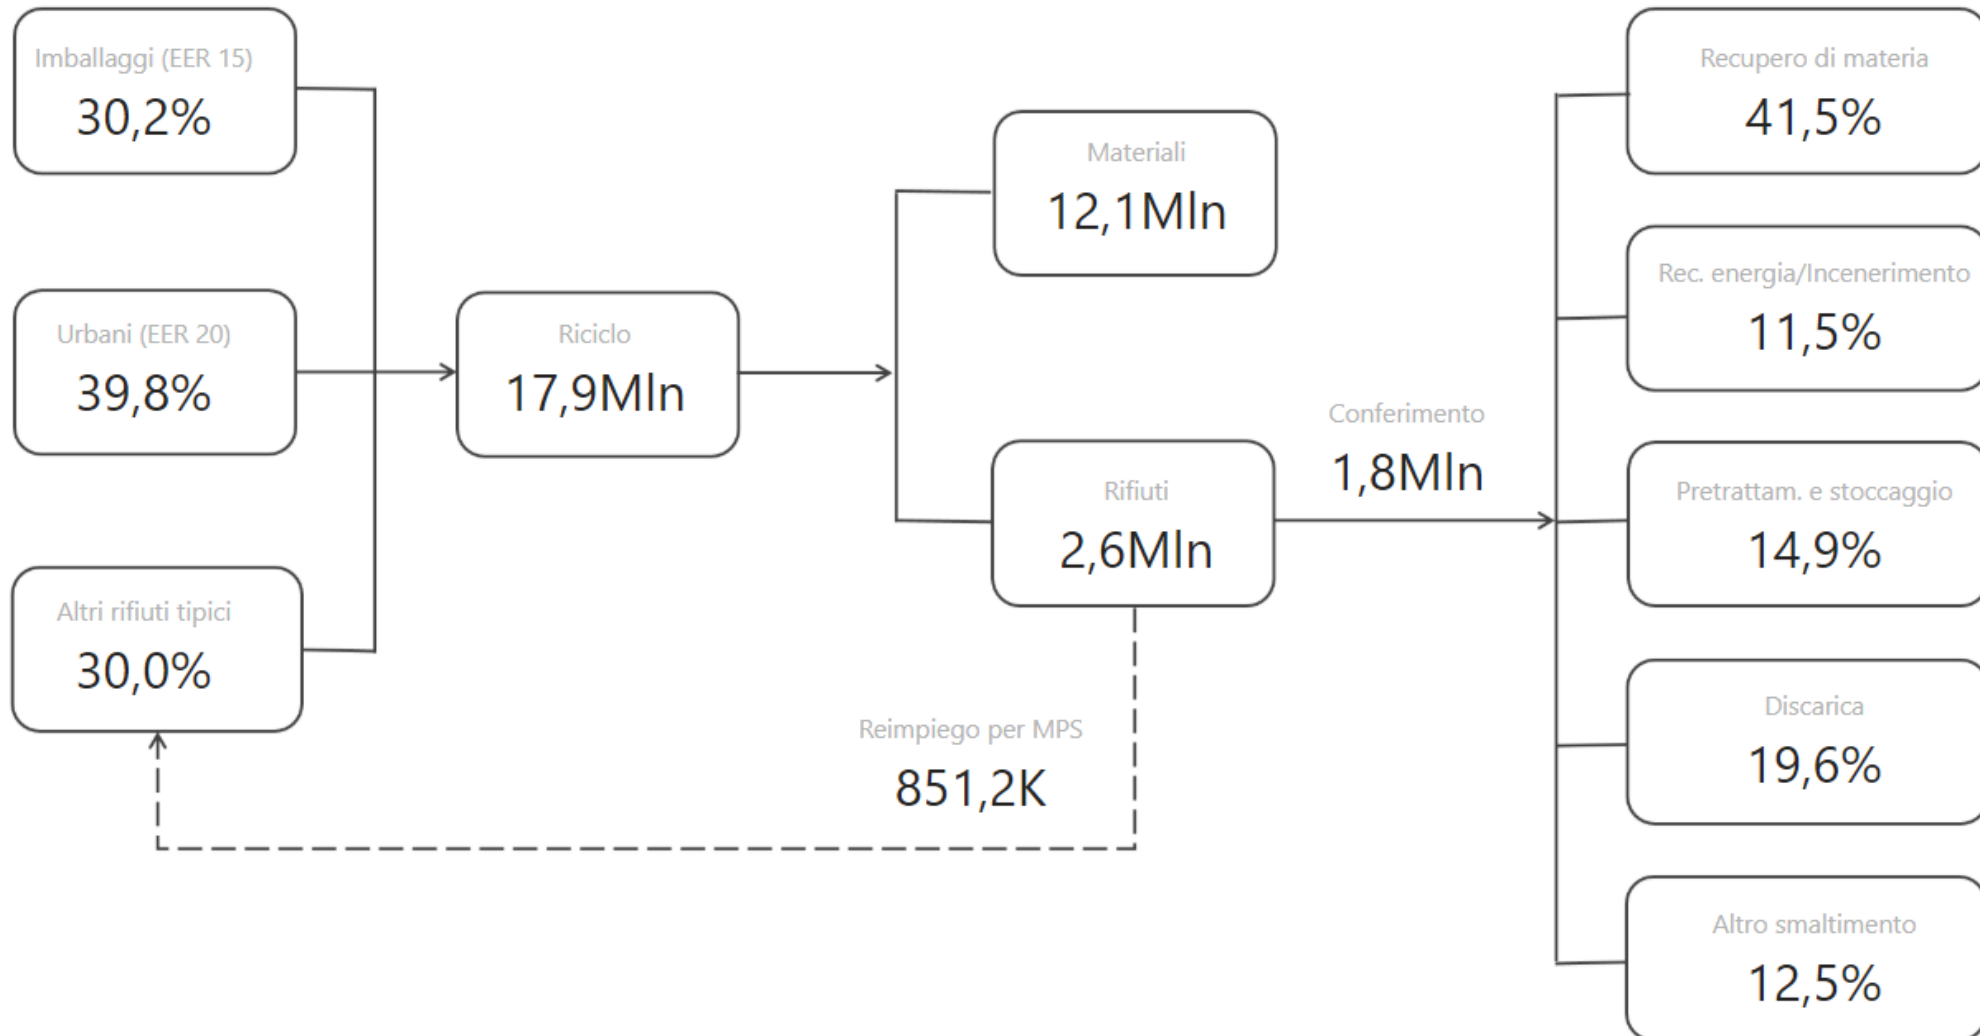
Imballaggi (EER 15)
30,2%

Urbani (EER 20)
39,8%

Altri rifiuti tipici
30,0%

Riciclo
17,9Mln

Materiali
12,1Mln

Rifiuti
2,6Mln

Conferimento
1,8Mln

Reimpiego per MPS
851,2K

Recupero di materia
41,5%

Rec. energia/Incenerimento
11,5%

Pretrattam. e stoccaggio
14,9%

Discarica
19,6%

Altro smaltimento
12,5%